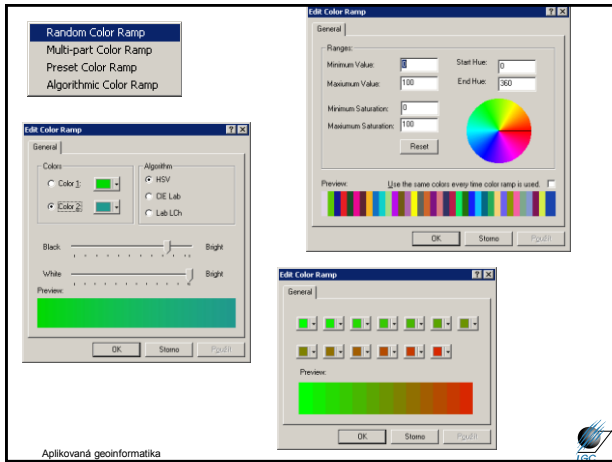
Random Color Ramp
Multi-part Color Ramp
Preset Color Ramp
Algorithmic Color Ramp

Edit Color Ramp ? X
General
Ranges:
Minimum Value: 0
Maximum Value: 100
Start Hue: 0
End Hue: 360
Minimum Saturation: 0
Maximum Saturation: 100
Reset
Preview:
Use the same colors every time color ramp is used.
OK Storno Použít

Edit Color Ramp ? X
General
Colors
Color 1:
Color 2:
Algorithm
HSV
CIE Lab
Lab LCh
Black Bright
White Bright
Preview:
OK Storno Použít

Edit Color Ramp ? X
General
Preview:
OK Storno Použít

Aplikovaná geoinformatika
IGC